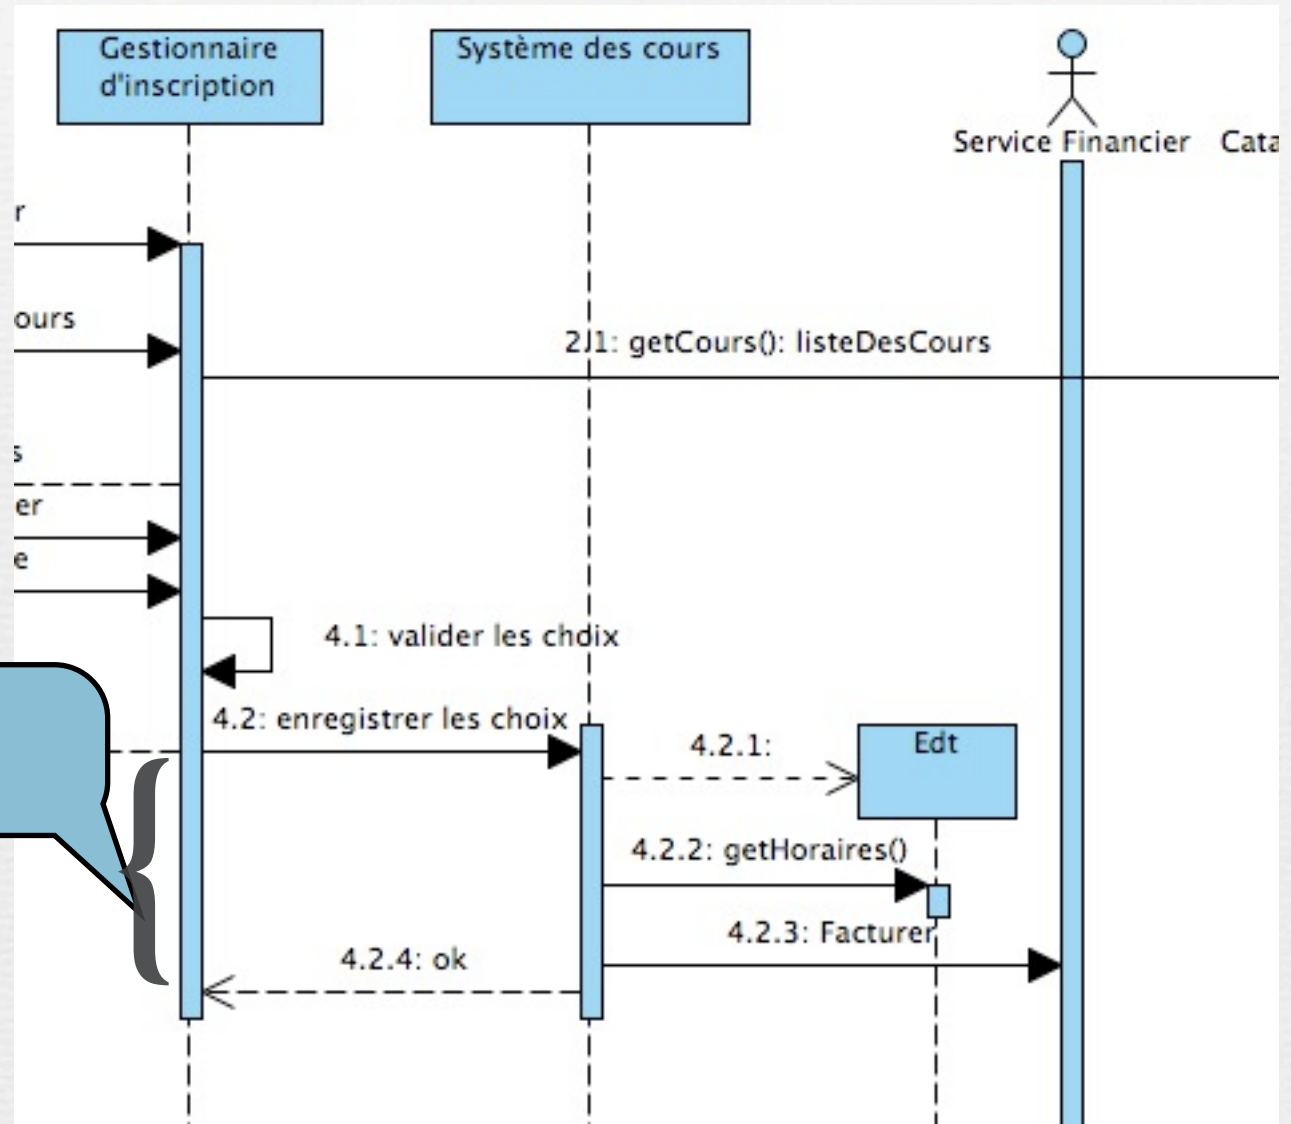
Gestionnaire d'inscription

Système des cours

Service Financier

Cata

r

ours

2.1: getCours(): listeDesCours

s

er

e

4.1: valider les choix

4.2: enregistrer les choix

4.2.1:

Edt

4.2.2: getHoraires()

4.2.3: Facturer

4.2.4: ok